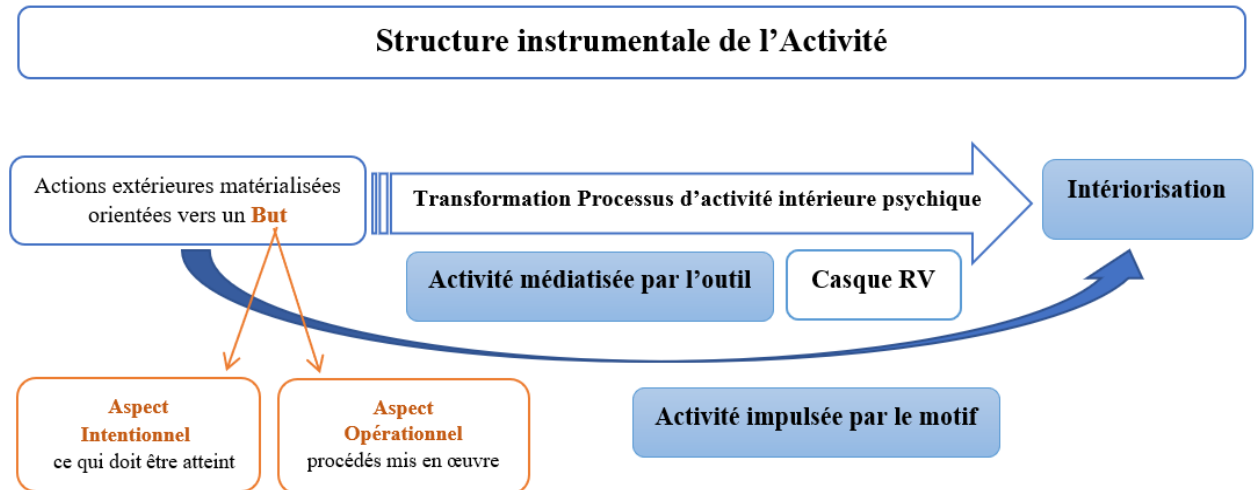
Structure instrumentale de l’Activité

Actions extérieures matérialisées orientées vers un But

Transformation Processus d’activité intérieure psychique

Intériorisation

Activité médiatisée par l’outil

Casque RV

Aspect Intentionnel
ce qui doit être atteint

Aspect Opérationnel
procédés mis en œuvre

Activité impulsée par le motif